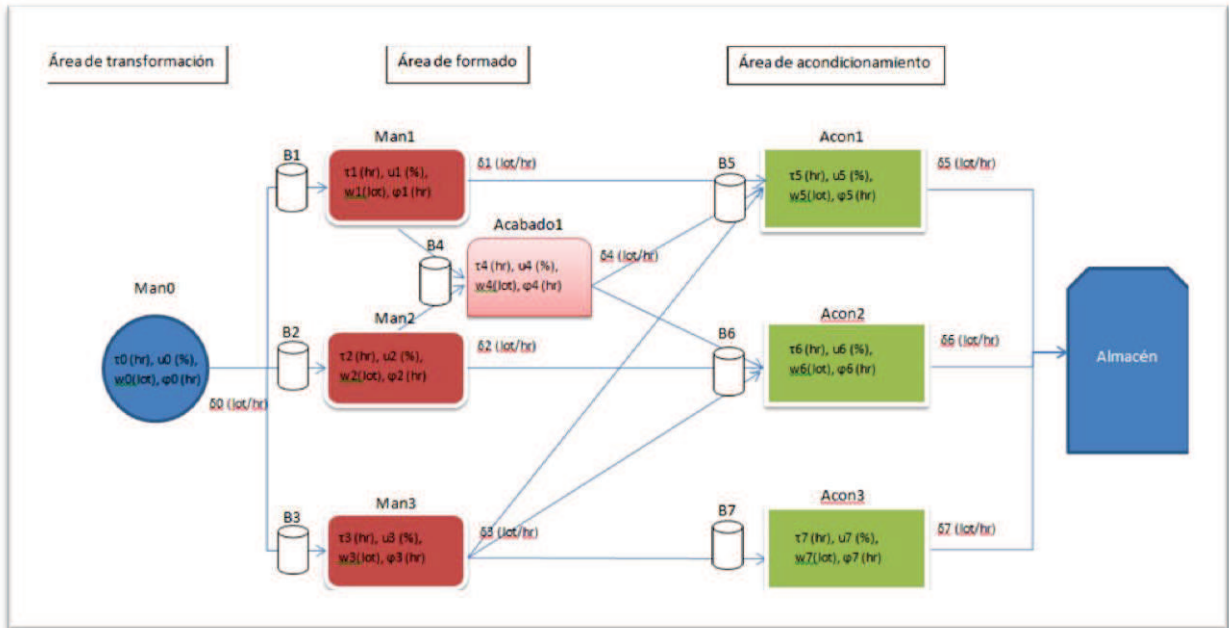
Área de transformación

Área de formado

Área de acondicionamiento

Man0
τ0 (hr), u0 (%), w0(lot), φ0 (hr)

δ0 (lot/hr)

B1

Man1
τ1 (hr), u1 (%), w1(lot), φ1 (hr)

δ1 (lot/hr)

B4

Acabado1
τ4 (hr), u4 (%), w4(lot), φ4 (hr)

δ4 (lot/hr)

B2

Man2
τ2 (hr), u2 (%), w2(lot), φ2 (hr)

δ2 (lot/hr)

B3

Man3
τ3 (hr), u3 (%), w3(lot), φ3 (hr)

δ3 (lot/hr)

B5

Acon1
τ5 (hr), u5 (%), w5(lot), φ5 (hr)

δ5 (lot/hr)

B6

Acon2
τ6 (hr), u6 (%), w6(lot), φ6 (hr)

δ6 (lot/hr)

B7

Acon3
τ7 (hr), u7 (%), w7(lot), φ7 (hr)

δ7 (lot/hr)

Almacén